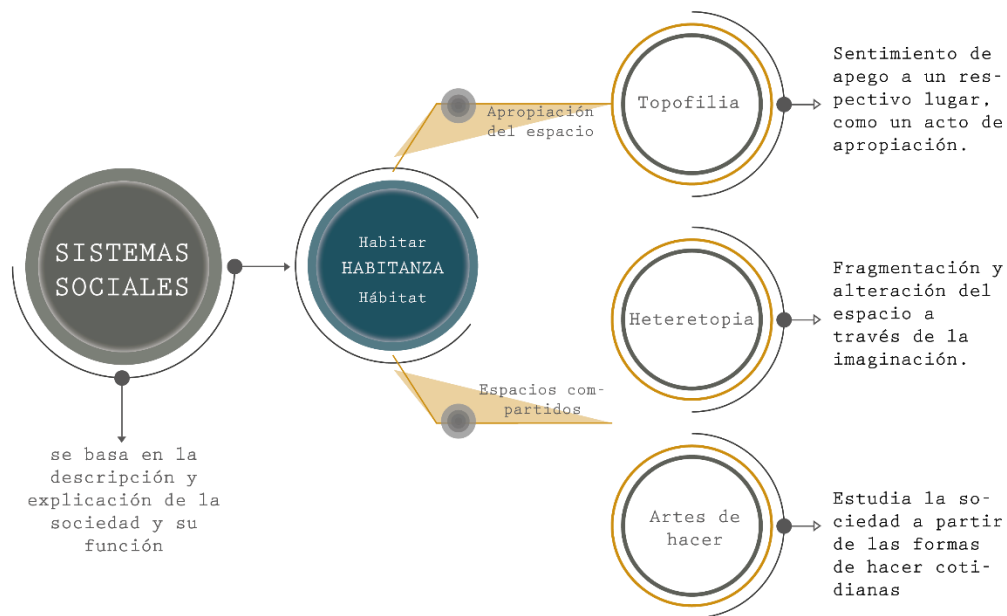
SISTEMAS SOCIALES

se basa en la descripción y explicación de la sociedad y su función

Habitar
HABITANZA
Hábitat

Apropiación del espacio

Espacios compartidos

Topofilia

Sentimiento de apego a un respectivo lugar, como un acto de apropiación.

Heteretopia

Fragmentación y alteración del espacio a través de la imaginación.

Artes de hacer

Estudia la sociedad a partir de las formas de hacer cotidianas